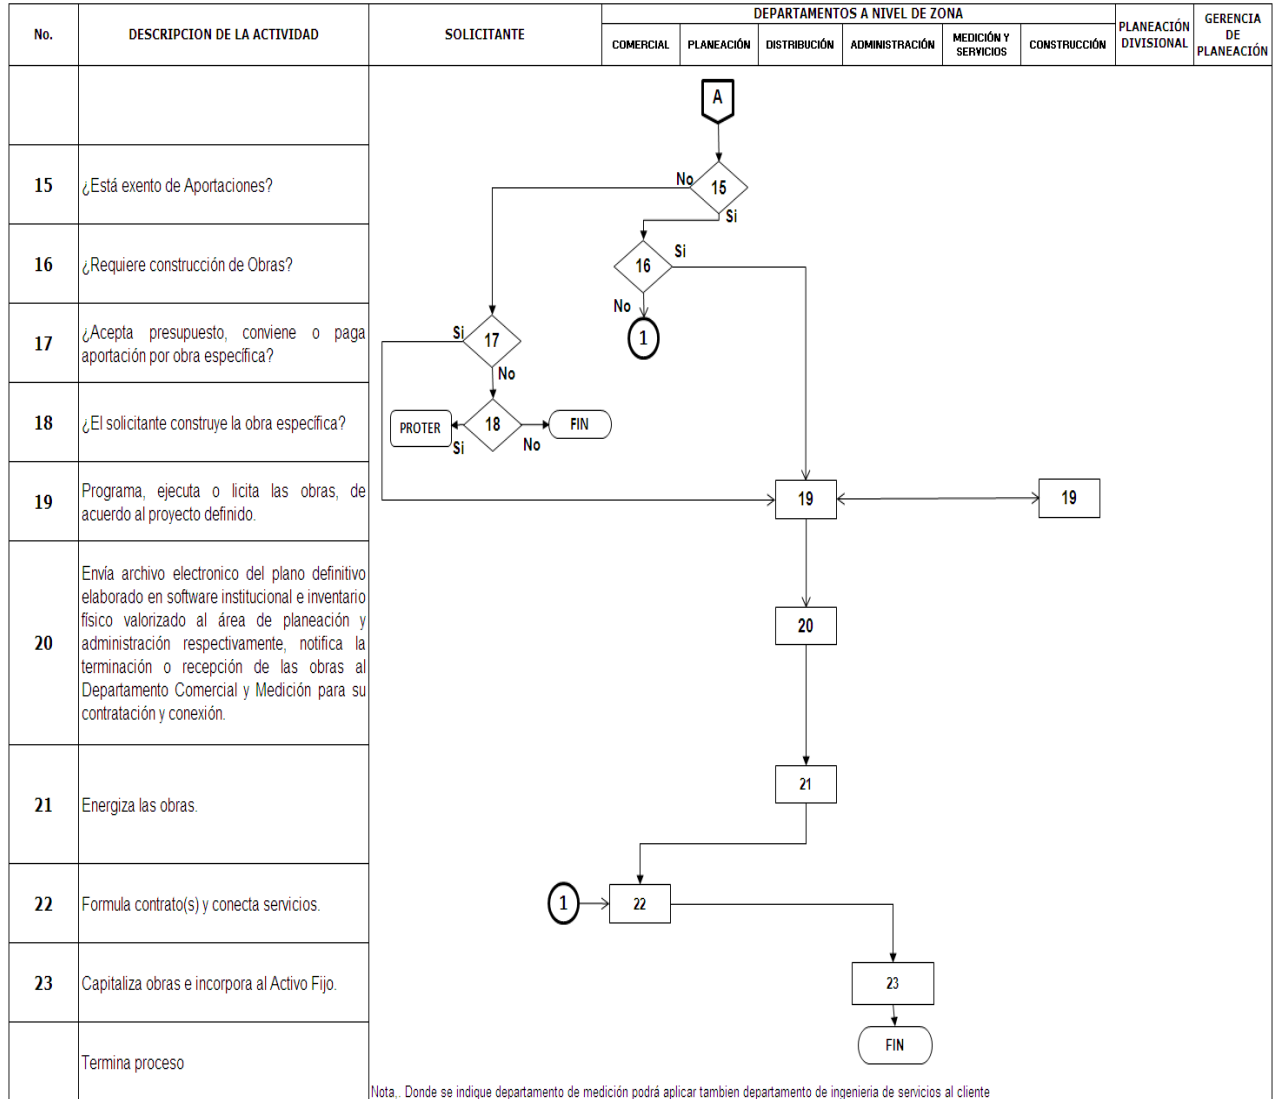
| No. | DESCRIPCION DE LA ACTIVIDAD | SOLICITANTE | DEPARTAMENTOS A NIVEL DE ZONA: COMERCIAL | PLANEACIÓN | DISTRIBUCIÓN | ADMINISTRACIÓN | MEDICIÓN Y SERVICIOS | CONSTRUCCIÓN | PLANEACIÓN DIVISIONAL | GERENCIA DE PLANEACIÓN |
|---|---|---|---|---|---|---|---|---|---|---|
| | | | | | | | | | | |
| 15 | ¿Está exento de Aportaciones? | | | | | | | | | |
| 16 | ¿Requiere construcción de Obras? | | | | | | | | | |
| 17 | ¿Acepta presupuesto, conviene o paga aportación por obra especifica? | | | | | | | | | |
| 18 | ¿El solicitante construye la obra especifica? | | | | | | | | | |
| 19 | Programa, ejecuta o licita las obras, de acuerdo al proyecto definido. | | | | | | | | | |
| 20 | Envía archivo electronico del plano definitivo elaborado en software institucional e inventario físico valorizado al área de planeación y administración respectivamente, notifica la terminación o recepción de las obras al Departamento Comercial y Medición para su contratación y conexión. | | | | | | | | | |
| 21 | Energiza las obras. | | | | | | | | | |
| 22 | Formula contrato(s) y conecta servicios. | | | | | | | | | |
| 23 | Capitaliza obras e incorpora al Activo Fijo. | | | | | | | | | |
| | Termina proceso | | | | | | | | | |

A
15 No Si
16 Si No
1
17 Si No
PROTER 18 Si No FIN
19
19
20
21
1 22
23
FIN

Nota,. Donde se indique departamento de medición podrá aplicar tambien departamento de ingenieria de servicios al cliente